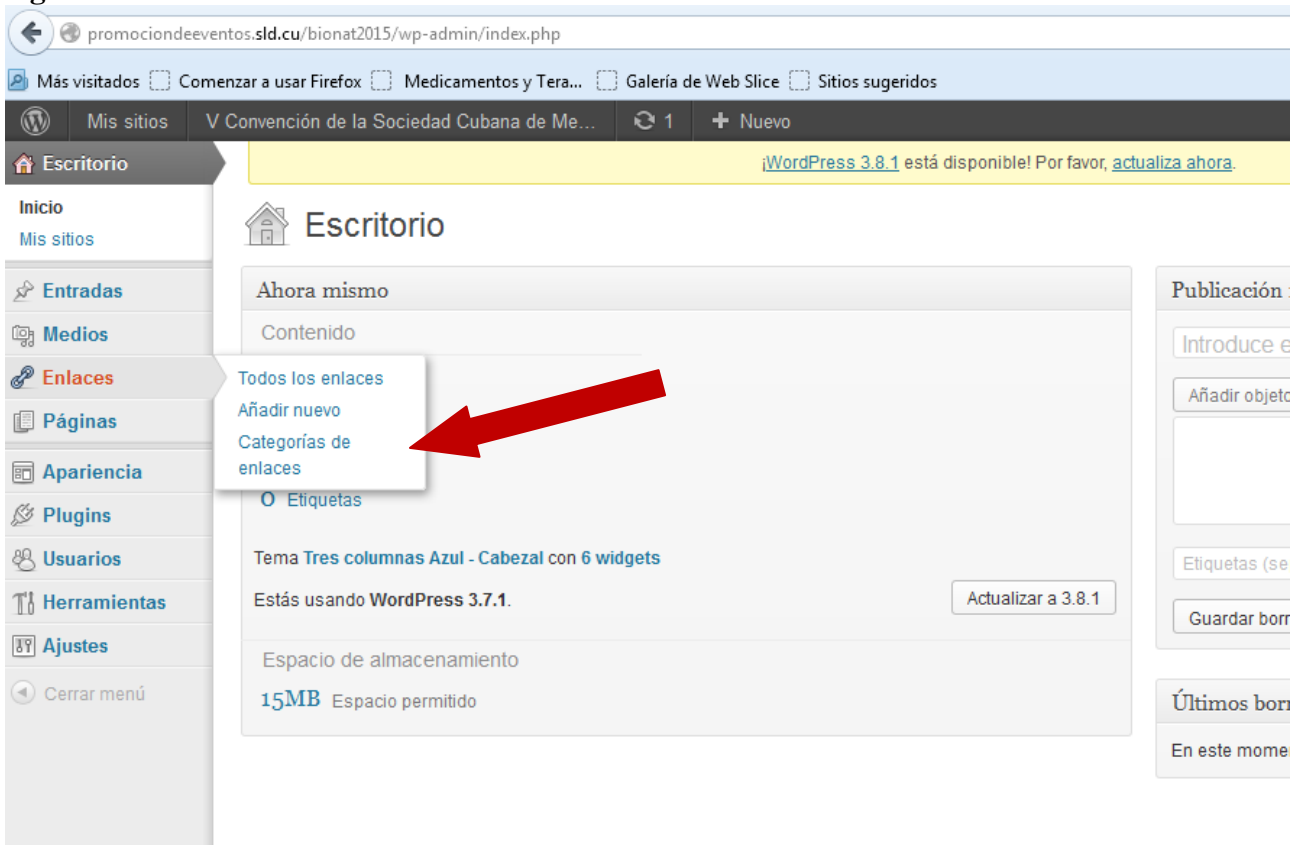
promociondeeventos.sld.cu/bionat2015/wp-admin/index.php

Más visitados Comenzar a usar Firefox Medicamentos y Tera... Galería de Web Slice Sitios sugeridos

Mis sitios V Convención de la Sociedad Cubana de Me... 1 Nuevo

Escritorio

¡WordPress 3.8.1 está disponible! Por favor, actualiza ahora.

Inicio
Mis sitios

Entradas
Medios
Enlaces
Páginas
Apariencia
Plugins
Usuarios
Herramientas
Ajustes
Cerrar menú

Todos los enlaces
Añadir nuevo
Categorías de enlaces

Escritorio

Ahora mismo
Contenido
0 Etiquetas

Tema Tres columnas Azul - Cabezal con 6 widgets
Estás usando WordPress 3.7.1.
Actualizar a 3.8.1

Espacio de almacenamiento
15MB Espacio permitido

Publicación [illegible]
Introduce e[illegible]
Añadir objet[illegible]
Etiquetas (se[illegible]
Guardar borr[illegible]

Últimos borr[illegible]
En este mome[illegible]